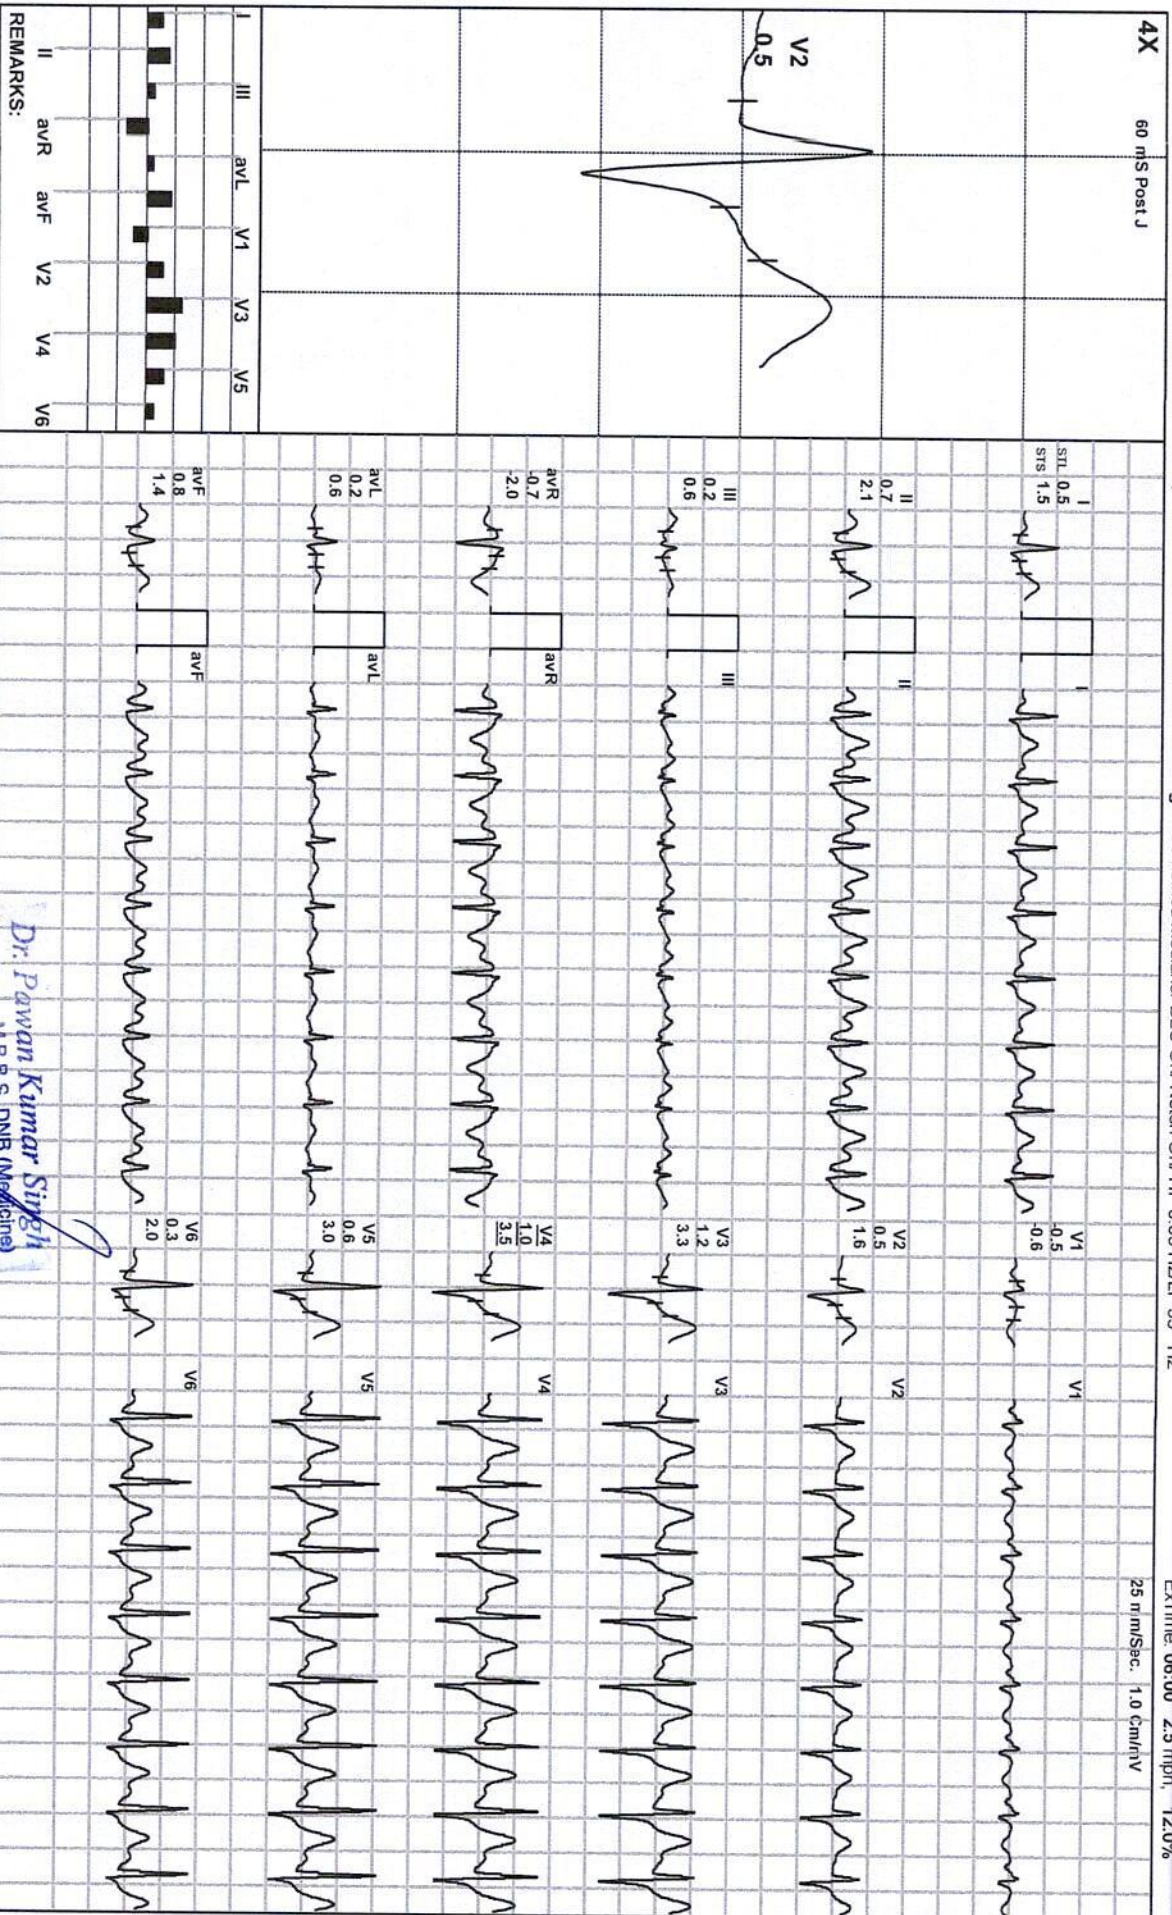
4X
60 mS Post J
V2
0.5
I III avL V1 V3 V5
II avR avF V2 V4 V6
REMARKS:

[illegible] Rate: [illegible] 0.05 Hz BL 35 Hz
ExTime: 06:00 2.5 mph, 12.0%
25 mm/Sec. 1.0 Cm/mV

I
STL 0.5
STS 1.5
I
II
0.7
2.1
II
III
0.2
0.6
III
avR
-0.7
-2.0
avR
avL
0.2
0.6
avL
avF
0.8
1.4
avF

V1
-0.5
-0.6
V1
V2
0.5
1.6
V2
V3
1.2
3.3
V3
V4
1.0
3.5
V4
V5
0.6
3.0
V5
V6
0.3
2.0
V6

Dr. Pawan Kumar Singh
M.B.B.S, DNB (Medicine)